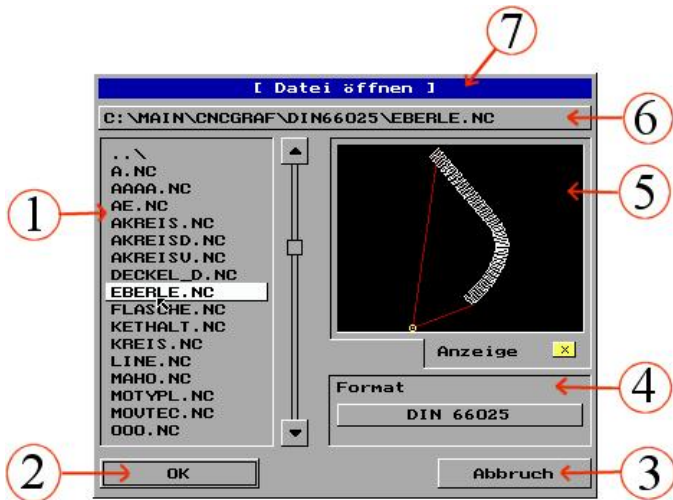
7

[ Datei öffnen ]

C:\MAIN\CNCGRAF\DIN66025\EBERLE.NC

6

..\
A.NC
AAAA.NC
AE.NC
AKREIS.NC
AKREISD.NC
AKREISV.NC
DECKEL_D.NC
EBERLE.NC
FLASCHE.NC
KETHALT.NC
KREIS.NC
LINE.NC
MAHO.NC
MOTYPL.NC
MOUTEC.NC
OOO.NC

1

5

Anzeige

x

Format

DIN 66025

4

2

OK

Abbruch

3